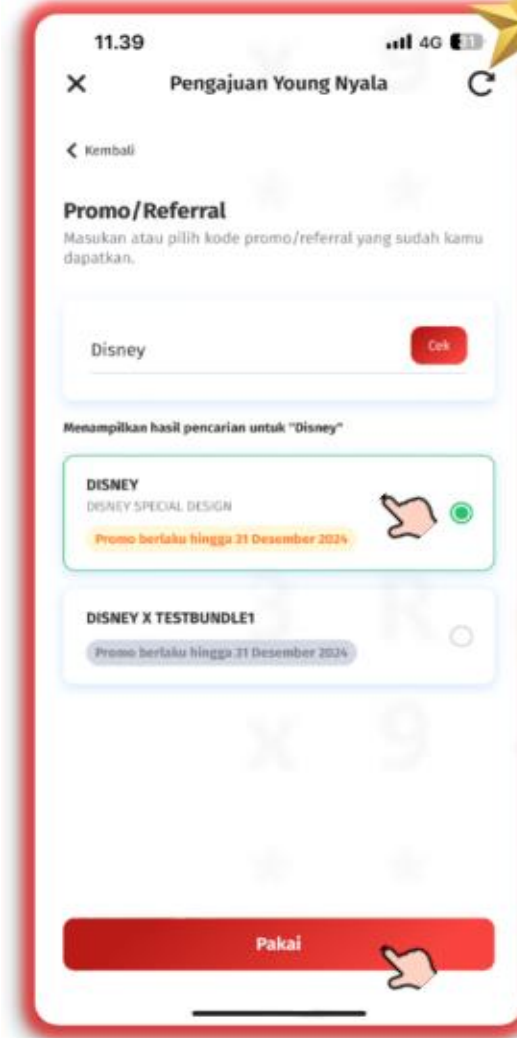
11.39 4G

Pengajuan Young Nyala

Kembali

Promo/Referral

Masukan atau pilih kode promo/referral yang sudah kamu dapatkan.

Disney

Cek

Menampilkan hasil pencarian untuk "Disney"

DISNEY

DISNEY SPECIAL DESIGN

Promo berlaku hingga 31 Desember 2024

DISNEY X TESTBUNDLE1

Promo berlaku hingga 31 Desember 2024

Pakai